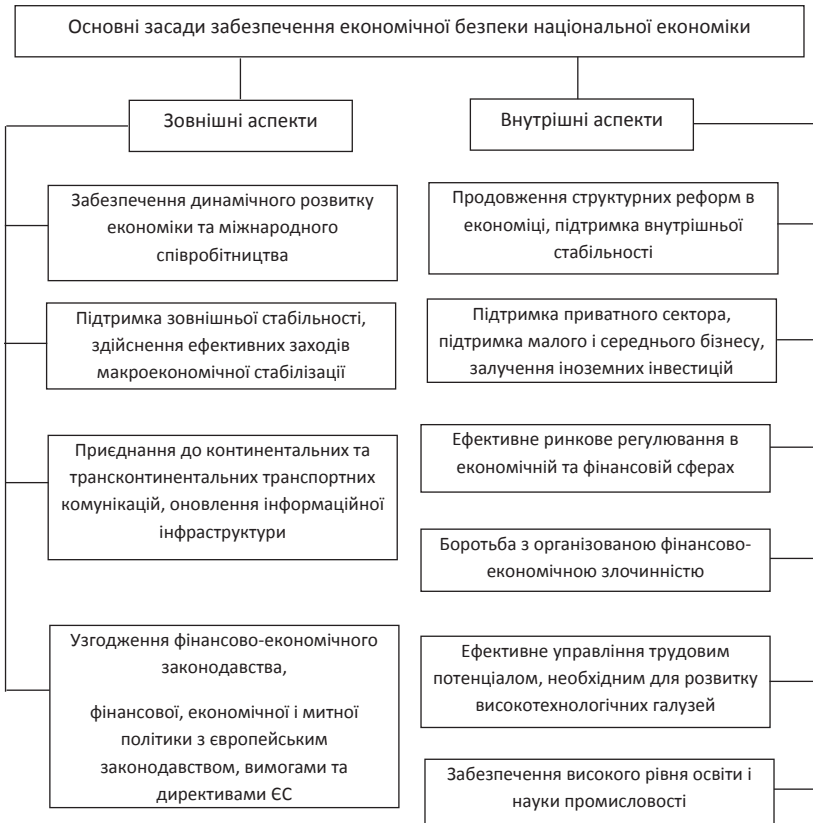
Основні засади забезпечення економічної безпеки національної економіки

Зовнішні аспекти

Забезпечення динамічного розвитку економіки та міжнародного співробітництва

Підтримка зовнішньої стабільності, здійснення ефективних заходів макроекономічної стабілізації

Приєднання до континентальних та трансконтинентальних транспортних комунікацій, оновлення інформаційної інфраструктури

Узгодження фінансово-економічного законодавства,

фінансової, економічної і митної політики з європейським законодавством, вимогами та директивами ЄС

Внутрішні аспекти

Продовження структурних реформ в економіці, підтримка внутрішньої стабільності

Підтримка приватного сектора, підтримка малого і середнього бізнесу, залучення іноземних інвестицій

Ефективне ринкове регулювання в економічній та фінансовій сферах

Боротьба з організованою фінансово-економічною злочинністю

Ефективне управління трудовим потенціалом, необхідним для розвитку високотехнологічних галузей

Забезпечення високого рівня освіти і науки промисловості